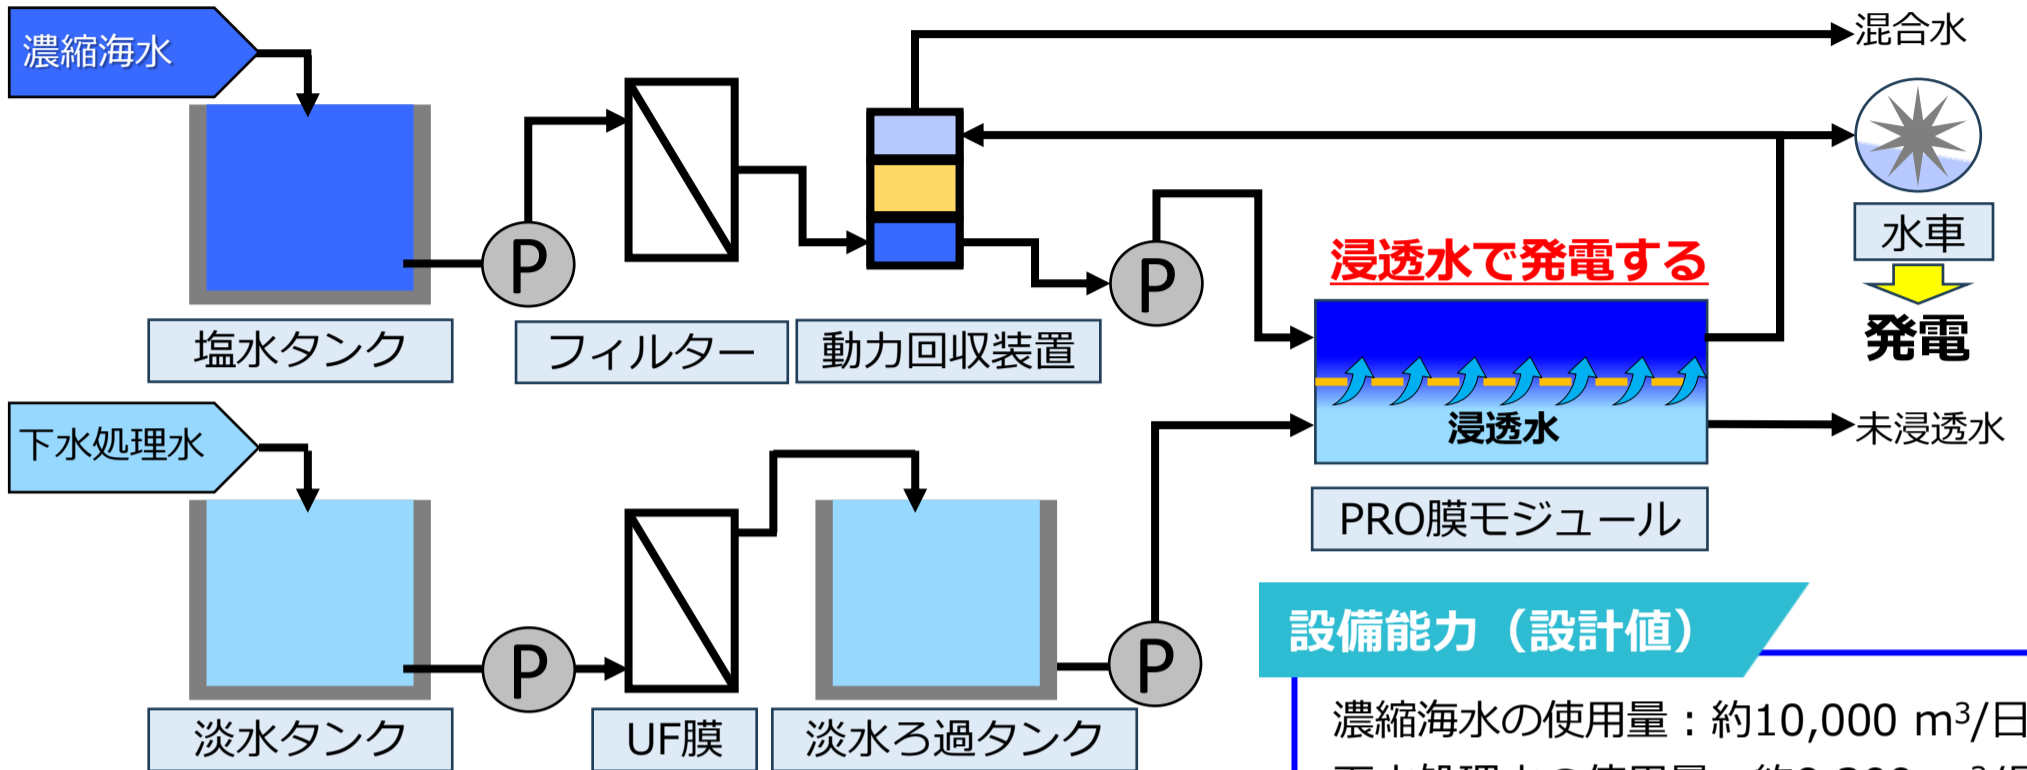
濃縮海水

混合水

P

塩水タンク

フィルター

動力回収装置

P

浸透水で発電する

水車

発電

浸透水

未浸透水

PRO膜モジュール

下水処理水

P

淡水タンク

UF膜

淡水ろ過タンク

P

設備能力（設計値）

濃縮海水の使用量：約10,000 $m^3$/日

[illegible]